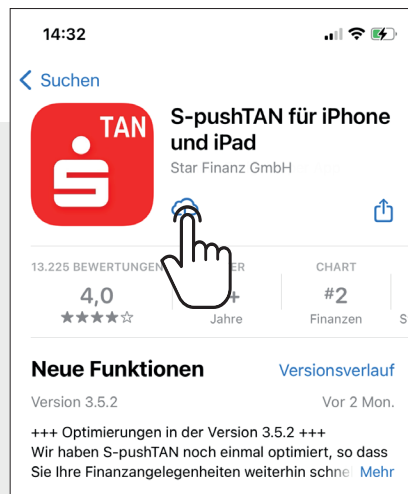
14:32

Suchen

TAN

S-pushTAN für iPhone und iPad
Star Finanz GmbH

13.225 BEWERTUNGEN
4,0
★★★★☆

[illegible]ER
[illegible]+
Jahre

CHART
#2
Finanzen

S

Neue Funktionen
Versionsverlauf

Version 3.5.2
Vor 2 Mon.

+++ Optimierungen in der Version 3.5.2 +++
Wir haben S-pushTAN noch einmal optimiert, so dass Sie Ihre Finanzangelegenheiten weiterhin schne
Mehr